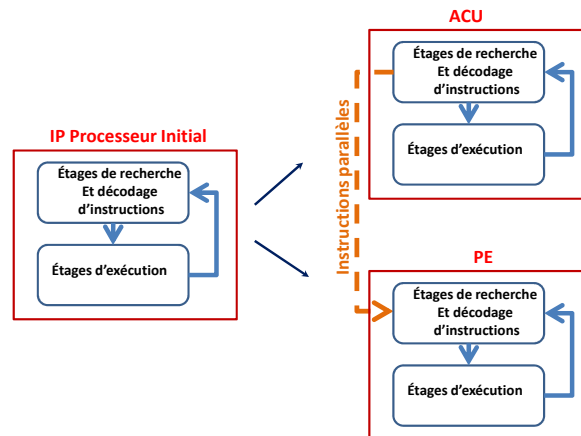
IP Processeur Initial

Étages de recherche Et décodage d'instructions

Étages d'exécution

Instructions parallèles

ACU

Étages de recherche Et décodage d'instructions

Étages d'exécution

PE

Étages de recherche Et décodage d'instructions

Étages d'exécution